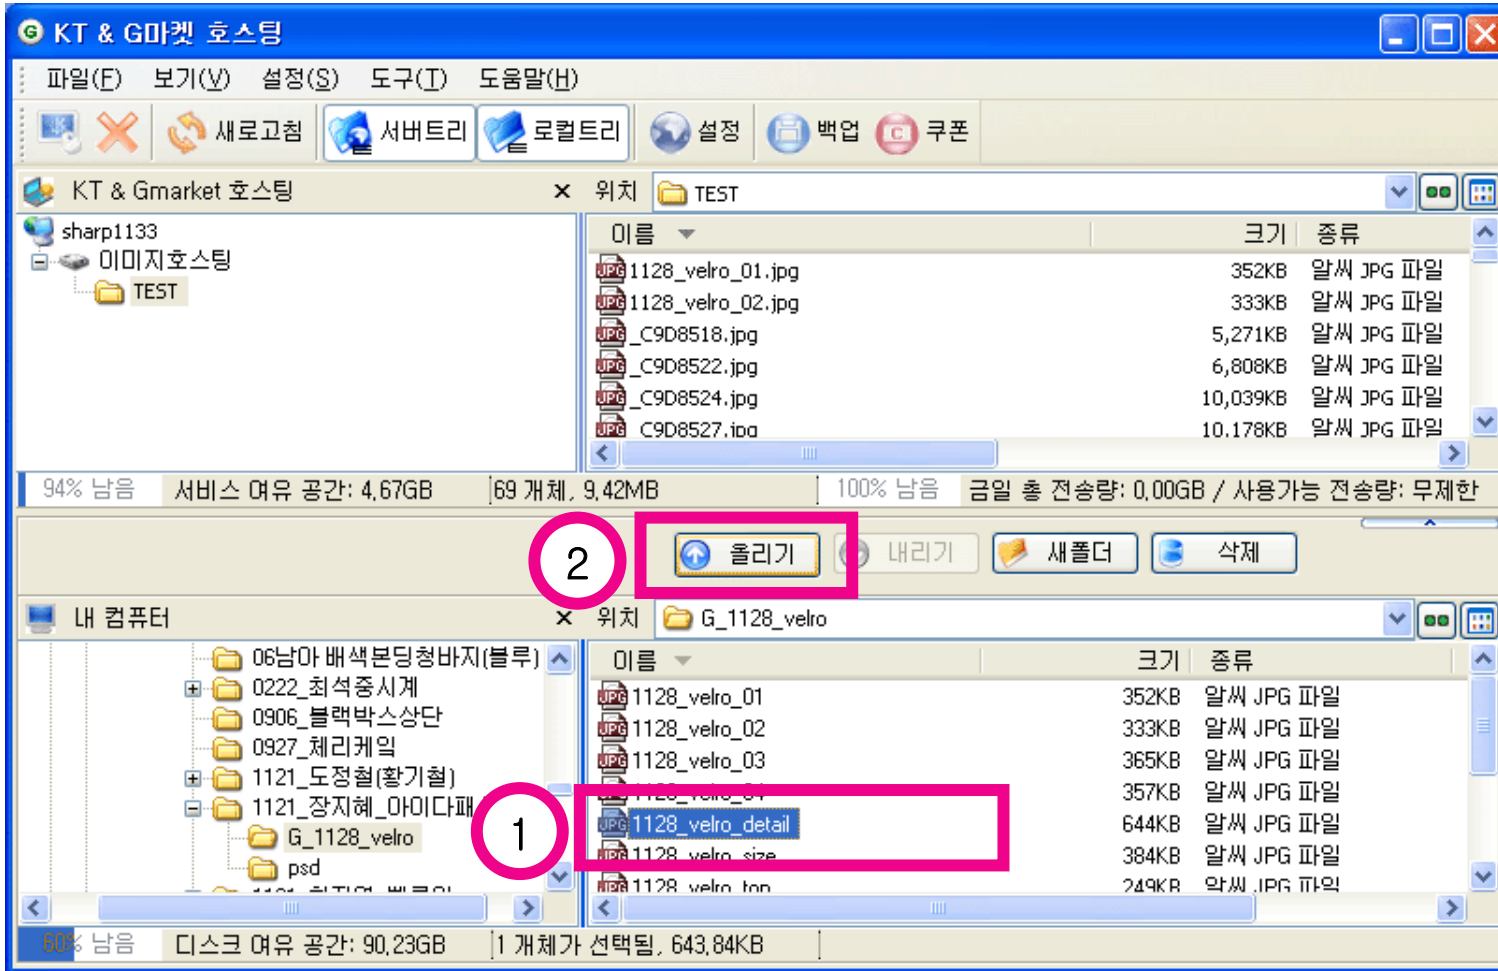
KT & G마켓 호스팅

파일(F) 보기(V) 설정(S) 도구(T) 도움말(H)

새로고침 서버트리 로컬트리 설정 백업 쿠폰

KT & Gmarket 호스팅 ×

sharp1133
이미지호스팅
TEST

위치 TEST

| 이름 | 크기 | 종류 |
|---|---|---|
| 1128_velro_01.jpg | 352KB | 알씨 JPG 파일 |
| 1128_velro_02.jpg | 333KB | 알씨 JPG 파일 |
| _C9D8518.jpg | 5,271KB | 알씨 JPG 파일 |
| _C9D8522.jpg | 6,808KB | 알씨 JPG 파일 |
| _C9D8524.jpg | 10,039KB | 알씨 JPG 파일 |
| _C9D8527.jpg | 10,178KB | 알씨 JPG 파일 |

94% 남음 서비스 여유 공간: 4,67GB 69 개체, 9,42MB 100% 남음 금일 총 전송량: 0,00GB / 사용가능 전송량: 무제한

2 올리기 내리기 새폴더 삭제

내 컴퓨터 ×

06남아 배색본딩청바지(블루)
0222_최석중시계
0906_블랙박스상단
0927_체리케잌
1121_도정철(황기철)
1121_장지혜_아이다패
G_1128_velro
psd

위치 G_1128_velro

| 이름 | 크기 | 종류 |
|---|---|---|
| 1128_velro_01 | 352KB | 알씨 JPG 파일 |
| 1128_velro_02 | 333KB | 알씨 JPG 파일 |
| 1128_velro_03 | 365KB | 알씨 JPG 파일 |
| 1128_velro_04 | 357KB | 알씨 JPG 파일 |
| 1128_velro_detail | 644KB | 알씨 JPG 파일 |
| 1128_velro_size | 384KB | 알씨 JPG 파일 |
| 1128_velro_top | 249KB | 알씨 JPG 파일 |

1

60% 남음 디스크 여유 공간: 90,23GB 1 개체가 선택됨, 643,84KB